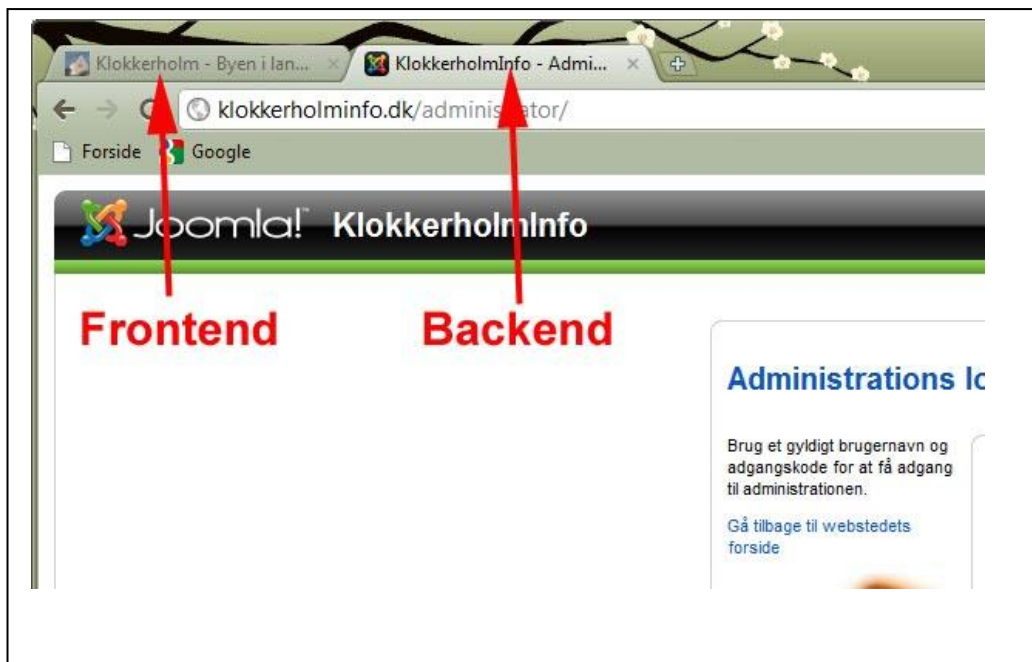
Klokkerholm - Byen i lan... ×
KlokkerholmInfo - Admi... ×

klokkerholminfo.dk/adminis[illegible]ator/

Forside Google

Joomla! KlokkerholmInfo

Frontend

Backend

Administrations lo

Brug et gyldigt brugernavn og adgangskode for at få adgang til administrationen.

Gå tilbage til webstedets forside